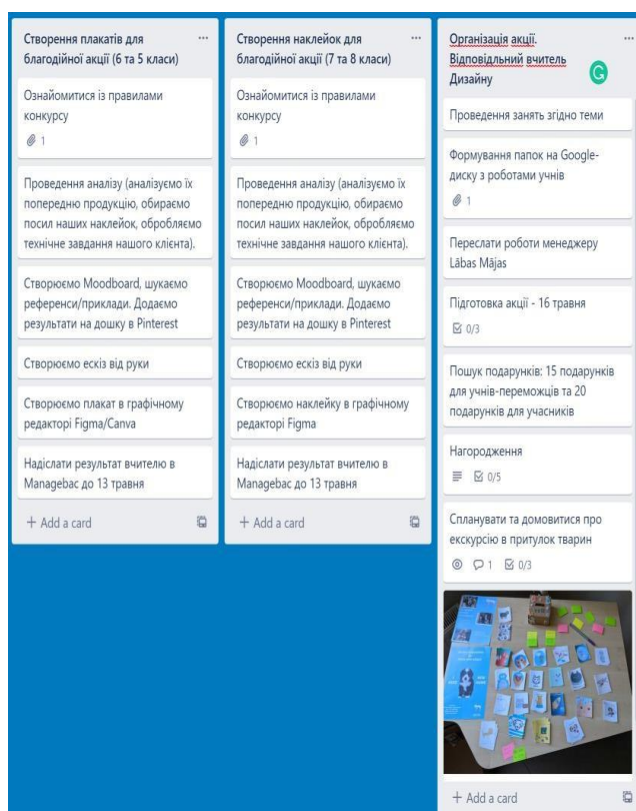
Створення плакатів для благодійної акції (6 та 5 класи) ···

Ознайомитися із правилами конкурсу
1

Проведення аналізу (аналізуємо їх попередню продукцію, обираємо посил наших наклейок, обробляємо технічне завдання нашого клієнта).

Створюємо Moodboard, шукаємо референси/приклади. Додаємо результати на дошку в Pinterest

Створюємо ескіз від руки

Створюємо плакат в графічному редакторі Figma/Canva

Надіслати результат вчителю в Managebac до 13 травня

+ Add a card

Створення наклейок для благодійної акції (7 та 8 класи) ···

Ознайомитися із правилами конкурсу
1

Проведення аналізу (аналізуємо їх попередню продукцію, обираємо посил наших наклейок, обробляємо технічне завдання нашого клієнта).

Створюємо Moodboard, шукаємо референси/приклади. Додаємо результати на дошку в Pinterest

Створюємо ескіз від руки

Створюємо наклейку в графічному редакторі Figma

Надіслати результат вчителю в Managebac до 13 травня

+ Add a card

Організація акції. Відповідальний вчитель Дизайну ···

Проведення занять згідно теми

Формування папок на Google-диску з роботами учнів
1

Переслати роботи менеджеру Lābas Mājas

Підготовка акції - 16 травня
0/3

Пошук подарунків: 15 подарунків для учнів-переможців та 20 подарунків для учасників

Нагородження
0/5

Спланувати та домовитися про екскурсію в притулок тварин
1 0/3

+ Add a card